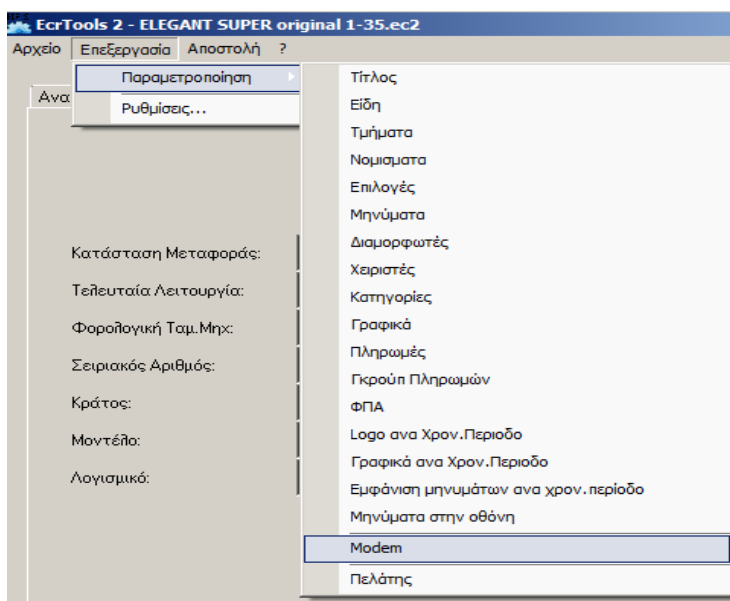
EcrTools 2 - ELEGANT SUPER original 1-35.ec2

Αρχείο Επεξεργασία Αποστολή ?

Παραμετροποίηση
Ρυθμίσεις...

Ανα

Τίτλος
Είδη
Τμήματα
Νομισματα
Επιλογές
Μηνύματα
Διαμορφωτές
Χειριστές
Κατηγορίες
Γραφικά
Πληρωμές
Γκρούπ Πληρωμών
ΦΠΑ
Logo ανα Χρον.Περιοδο
Γραφικά ανα Χρον.Περιοδο
Εμφάνιση μηνυμάτων ανα χρον.περίοδο
Μηνύματα στην οθόνη
Modem
Πελάτης

Κατάσταση Μεταφοράς:
Τελευταία Λειτουργία:
Φορολογική Ταμ.Μηχ:
Σειριακός Αριθμός:
Κράτος:
Μοντέλο:
Λογισμικό: